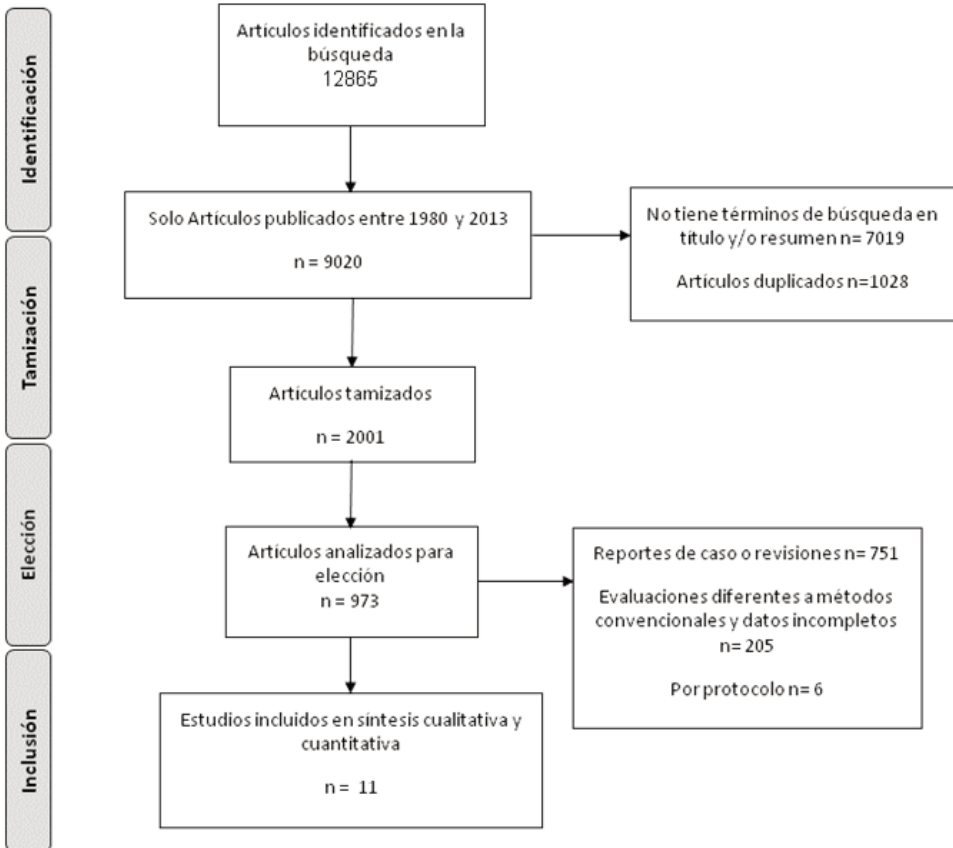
Identificación

Artículos identificados en la búsqueda
12865

Solo Artículos publicados entre 1980 y 2013

n = 9020

No tiene términos de búsqueda en título y/o resumen n= 7019

Artículos duplicados n=1028

Tamización

Artículos tamizados

n = 2001

Elección

Artículos analizados para elección
n = 973

Reportes de caso o revisiones n= 751

Evaluaciones diferentes a métodos convencionales y datos incompletos
n= 205

Por protocolo n= 6

Inclusión

Estudios incluidos en síntesis cualitativa y cuantitativa

n = 11